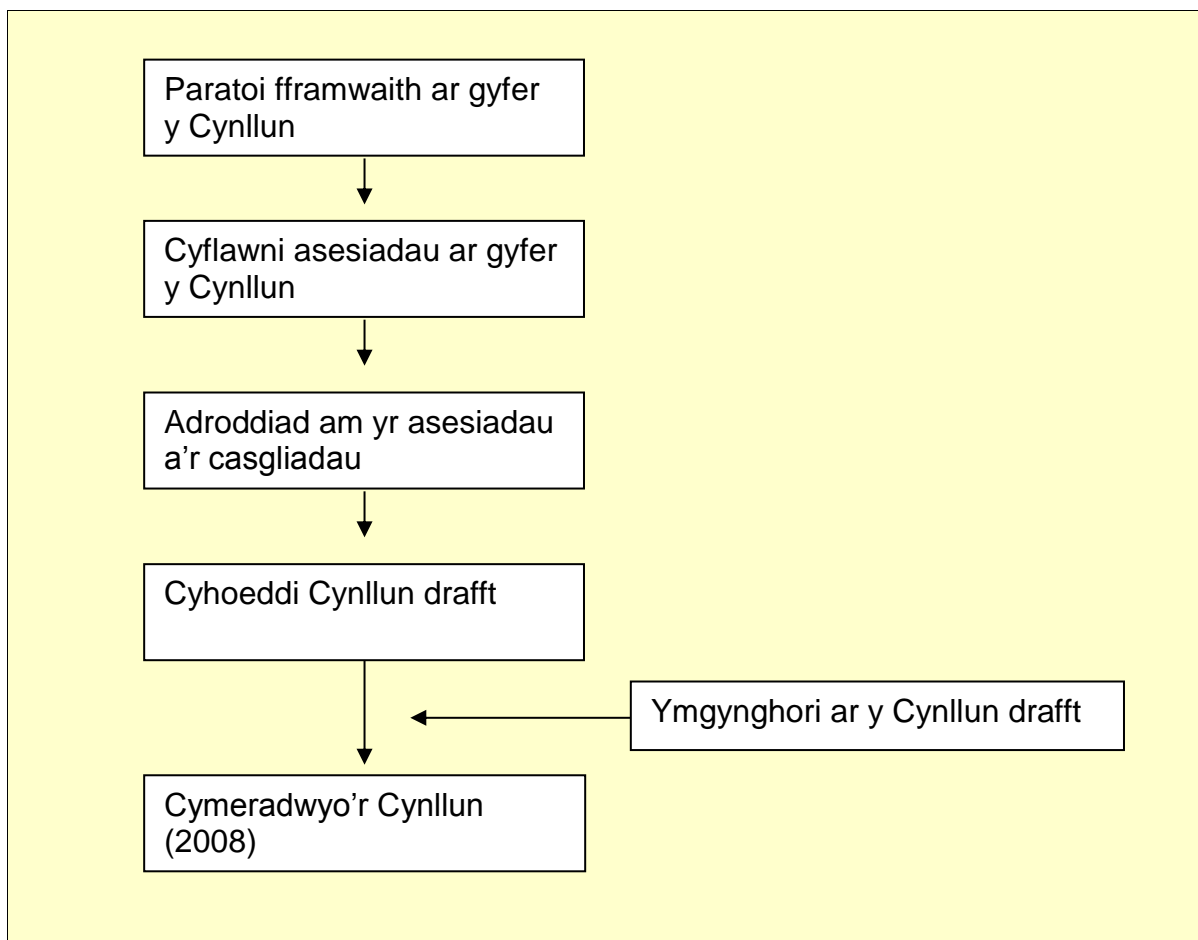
Paratoi fframwaith ar gyfer y Cynllun

Cyflawni asesiadau ar gyfer y Cynllun

Adroddiad am yr asesiadau a'r casgliadau

Cyhoeddi Cynllun drafft

Ymgynghori ar y Cynllun drafft

Cymeradwyo'r Cynllun (2008)